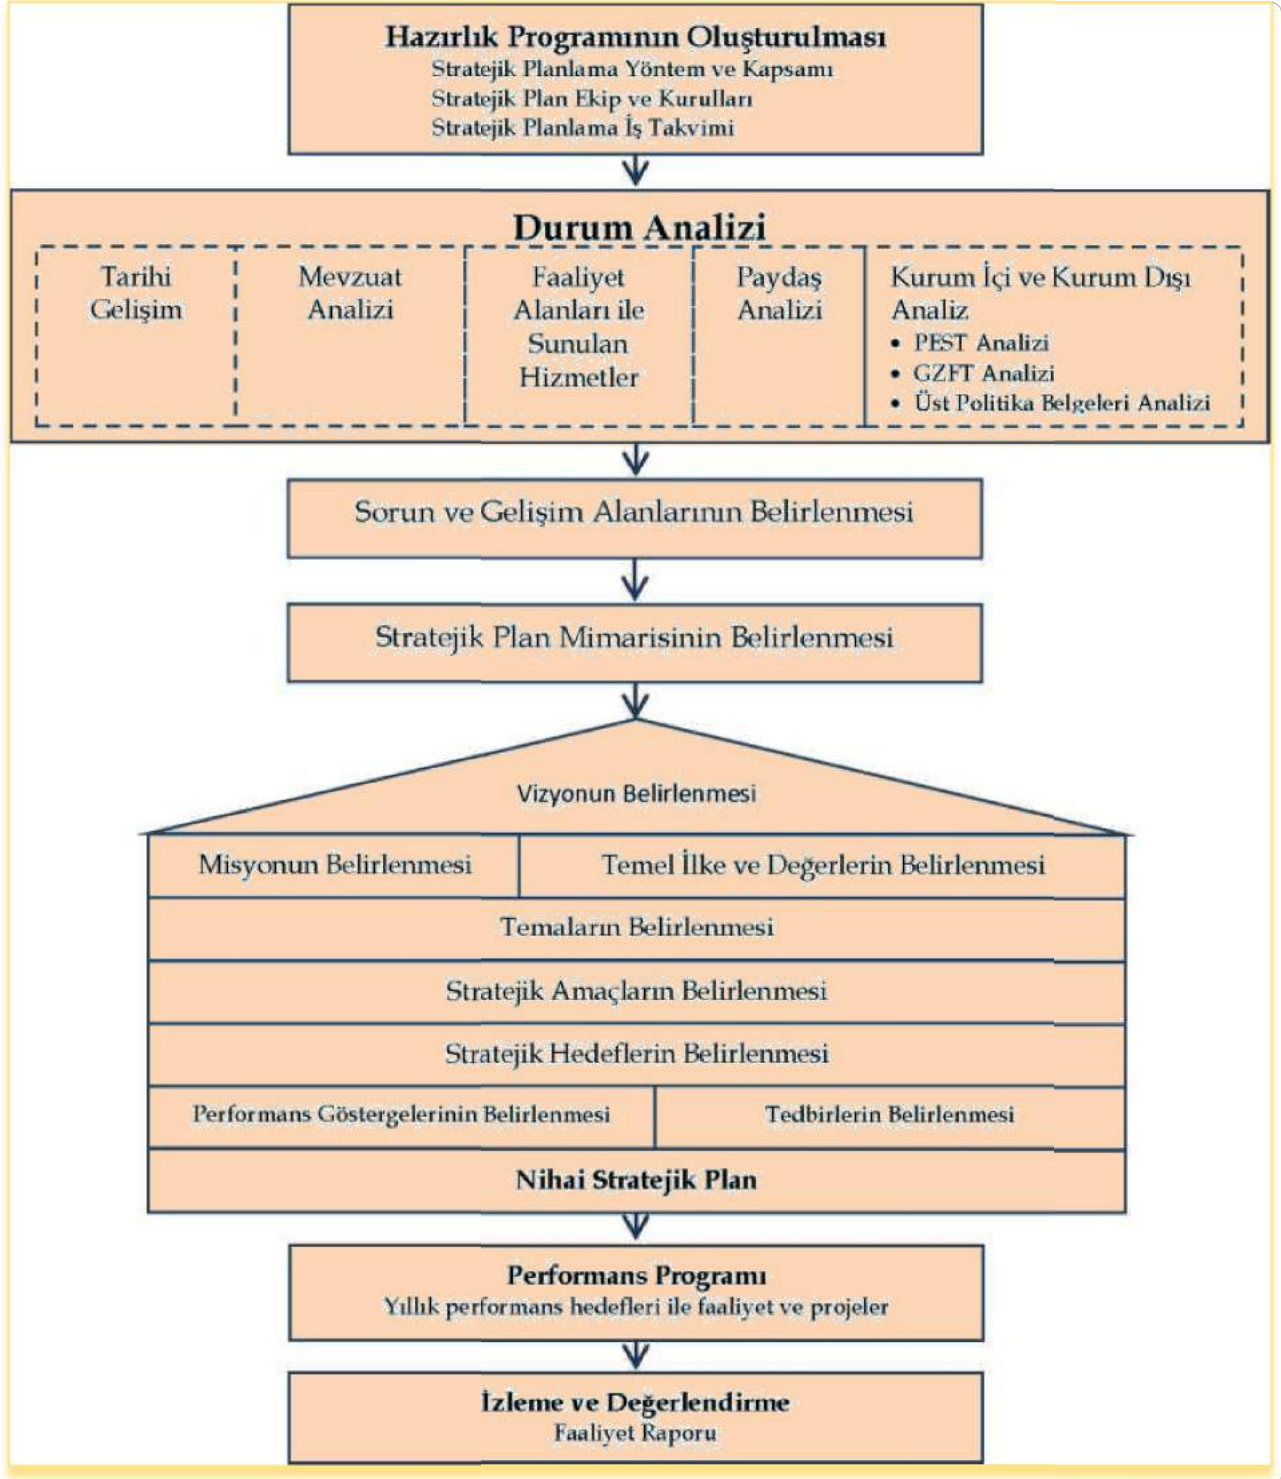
Hazırlık Programının Oluşturulması
Stratejik Planlama Yöntem ve Kapsamı
Stratejik Plan Ekip ve Kurulları
Stratejik Planlama İş Takvimi

Durum Analizi

Tarihi Gelişim

Mevzuat Analizi

Faaliyet Alanları ile Sunulan Hizmetler

Paydaş Analizi

Kurum İçi ve Kurum Dışı Analiz
• PEST Analizi
• GZFT Analizi
• Üst Politika Belgeleri Analizi

Sorun ve Gelişim Alanlarının Belirlenmesi

Stratejik Plan Mimarisinin Belirlenmesi

Vizyonun Belirlenmesi

Misyonun Belirlenmesi

Temel İlke ve Değerlerin Belirlenmesi

Temaların Belirlenmesi

Stratejik Amaçların Belirlenmesi

Stratejik Hedeflerin Belirlenmesi

Performans Göstergelerinin Belirlenmesi

Tedbirlerin Belirlenmesi

Nihai Stratejik Plan

Performans Programı
Yıllık performans hedefleri ile faaliyet ve projeler

İzleme ve Değerlendirme
Faaliyet Raporu